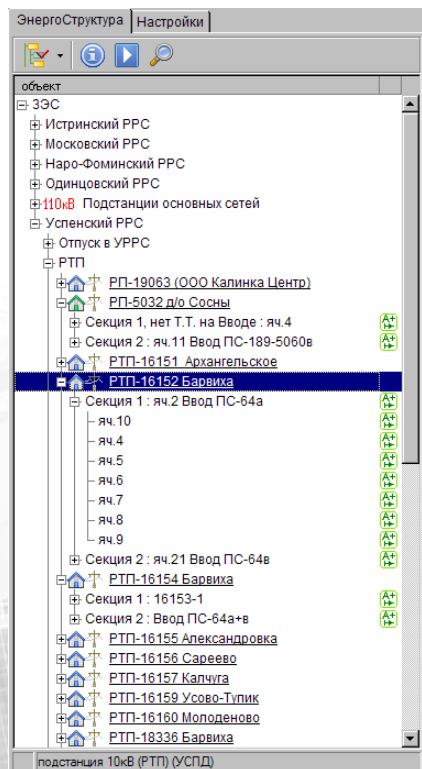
ЭнергоСтруктура Настройки

объект

ЗЭС
Истринский РРС
Московский РРС
Наро-Фоминский РРС
Одинцовский РРС
110кВ Подстанции основных сетей
Успенский РРС
Отпуск в УРРС
РТП
РП-19063 (ООО Калинка Центр)
РП-5032 д/о Сосны
Секция 1, нет Т.Т. на Вводе : яч.4
Секция 2 : яч.11 Ввод ПС-189-5060в
РТП-16151 Архангельское
РТП-16152 Барвиха
Секция 1 : яч.2 Ввод ПС-64а
яч.10
яч.4
яч.5
яч.6
яч.7
яч.8
яч.9
Секция 2 : яч.21 Ввод ПС-64в
РТП-16154 Барвиха
Секция 1 : 16153-1
Секция 2 : Ввод ПС-64а+в
РТП-16155 Александровка
РТП-16156 Сареево
РТП-16157 Калчуга
РТП-16159 Усово-Тупик
РТП-16160 Молоденово
РТП-18336 Барвиха

подстанция 10кВ (РТП) (УСПД)